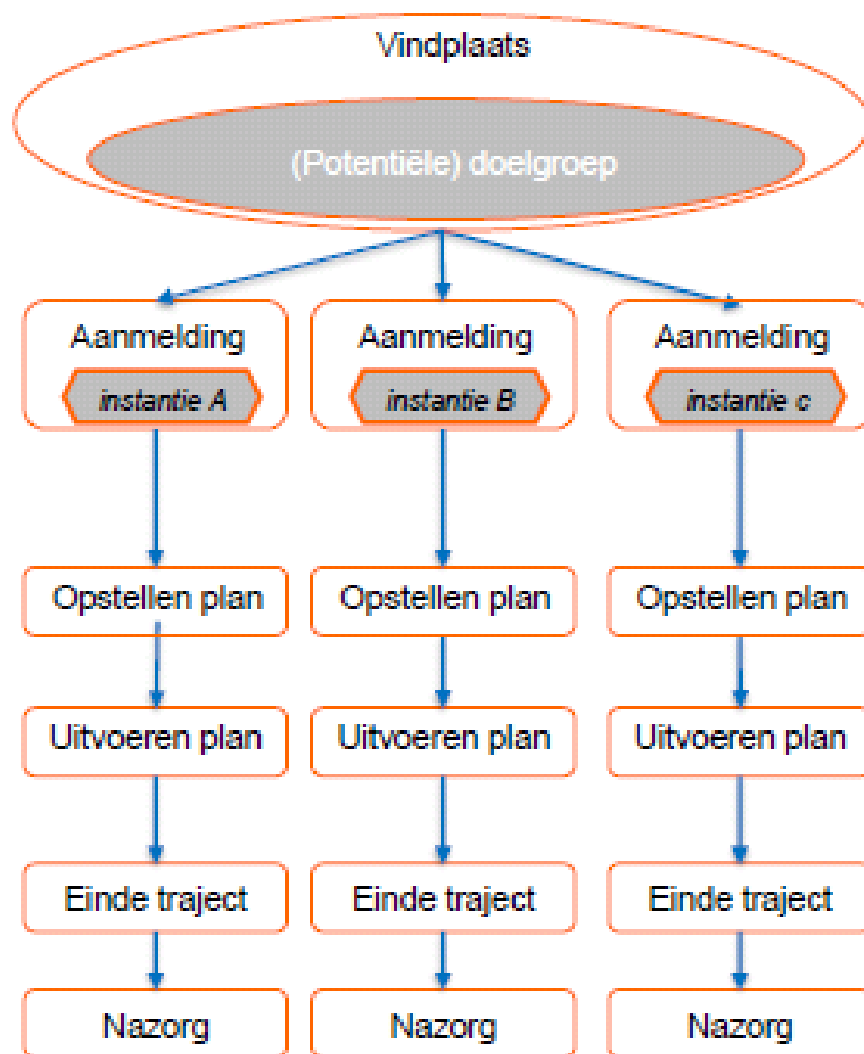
Vindplaats

(Potentiële) doelgroep

Aanmelding
instantie A

Aanmelding
instantie B

Aanmelding
instantie c

Opstellen plan

Opstellen plan

Opstellen plan

Uitvoeren plan

Uitvoeren plan

Uitvoeren plan

Einde traject

Einde traject

Einde traject

Nazorg

Nazorg

Nazorg